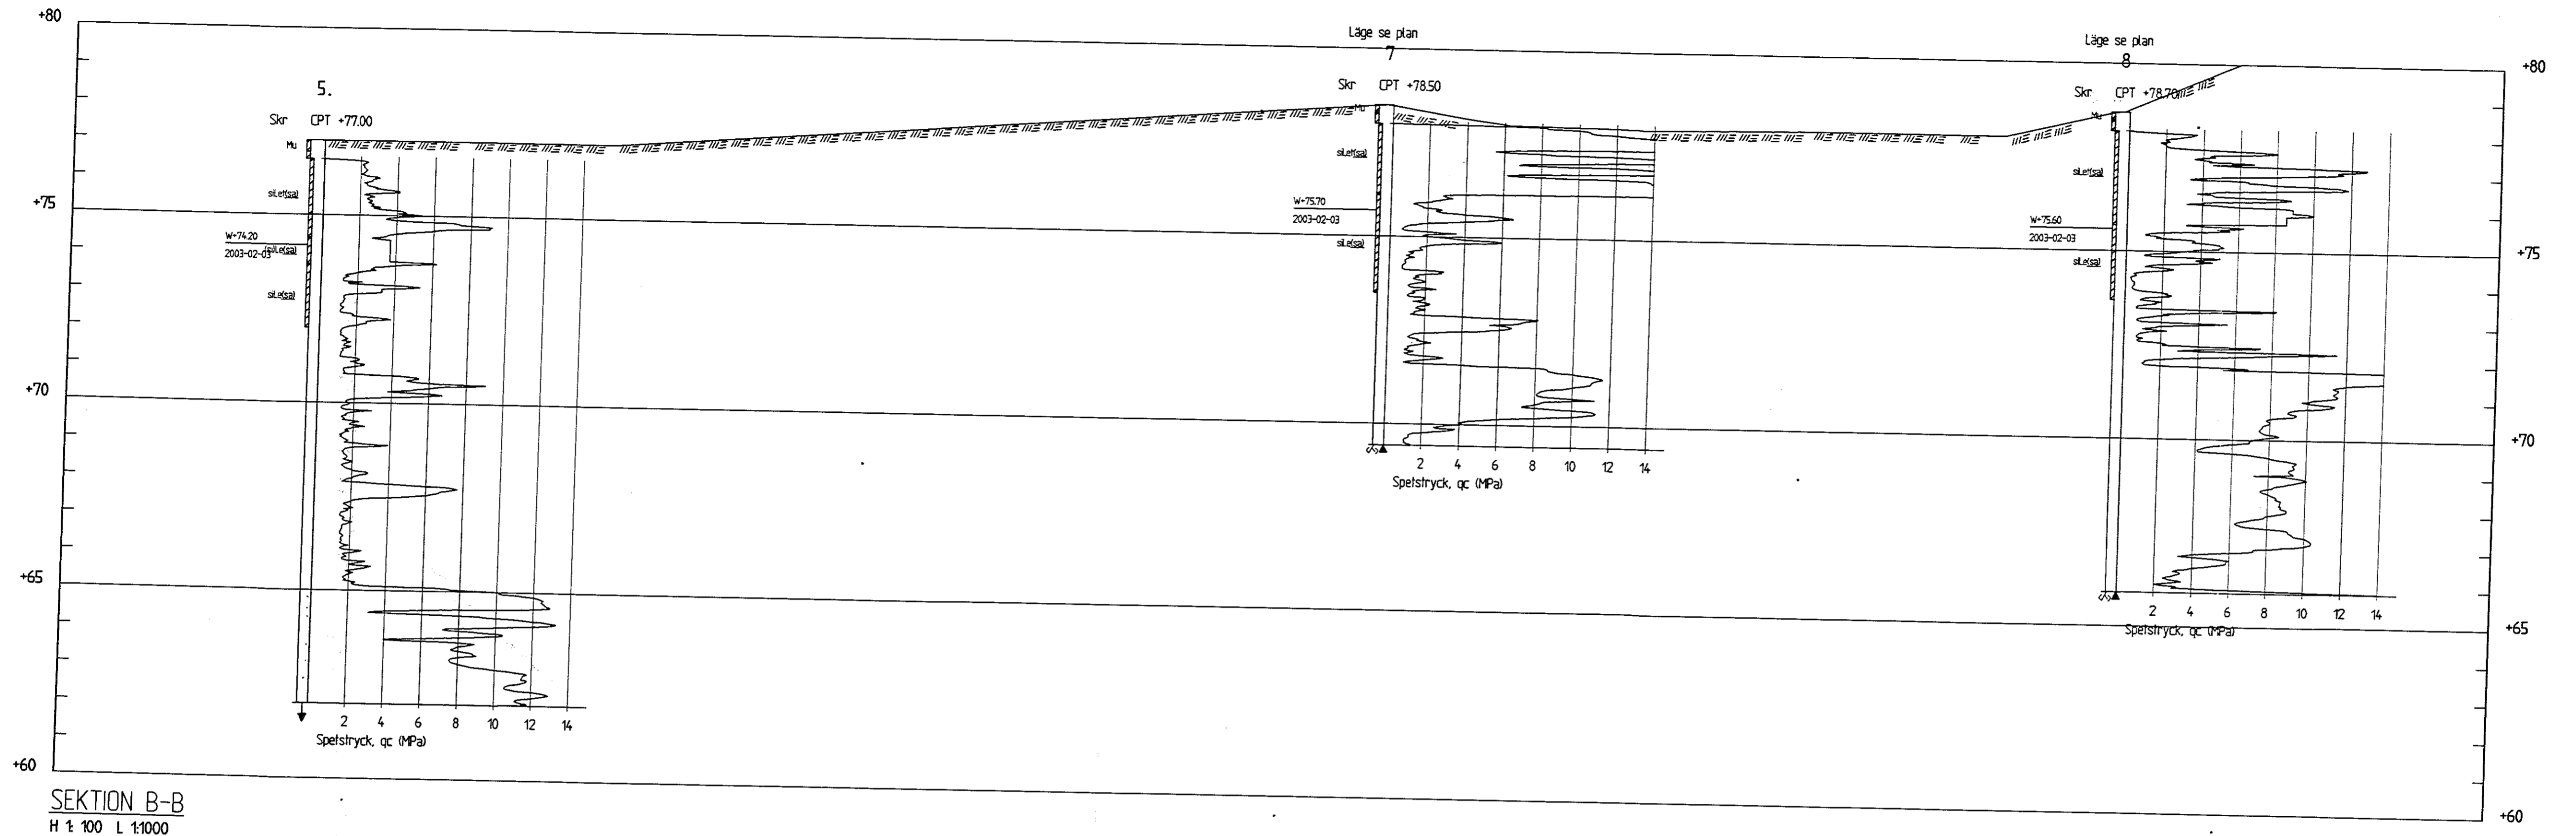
+80

+75

+70

+65

+60

5.
Skr CPT +77.00
Mu
siLe(sa)
W=74.20
2003-02-03
siLe(sa)
siLe(sa)
2 4 6 8 10 12 14
Spetstryck, qc (MPa)

Läge se plan
7
Skr CPT +78.50
Mu
siLe(sa)
W=75.70
2003-02-03
siLe(sa)
2 4 6 8 10 12 14
Spetstryck, qc (MPa)

Läge se plan
8
Skr CPT +78.70
Mu
siLe(sa)
W=75.60
2003-02-03
siLe(sa)
2 4 6 8 10 12 14
Spetstryck, qc (MPa)

+80

+75

+70

+65

+60

SEKTION B-B
H 1: 100 L 1:1000